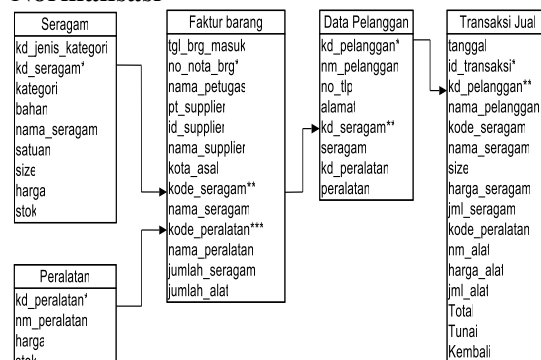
Normalisasi

Seragam
kd_jenis_kategori
kd_seragam*
kategori
bahan
nama_seragam
satuan
size
harga
stok

Peralatan
kd_peralatan*
nm_peralatan
harga
stok

Faktur barang
tgl_brg_masuk
no_nota_brg*
nama_petugas
pt_supplier
id_supplier
nama_supplier
kota_asal
kode_seragam**
nama_seragam
kode_peralatan***
nama_peralatan
jumlah_seragam
jumlah_alat

Data Pelanggan
kd_pelanggan*
nm_pelanggan
no_tlp
alamat
kd_seragam**
seragam
kd_peralatan
peralatan

Transaksi Jual
tanggal
id_transaksi*
kd_pelanggan**
nama_pelanggan
kode_seragam
nama_seragam
size
harga_seragam
jml_seragam
kode_peralatan
nm_alat
harga_alat
jml_alat
Total
Tunai
Kembali